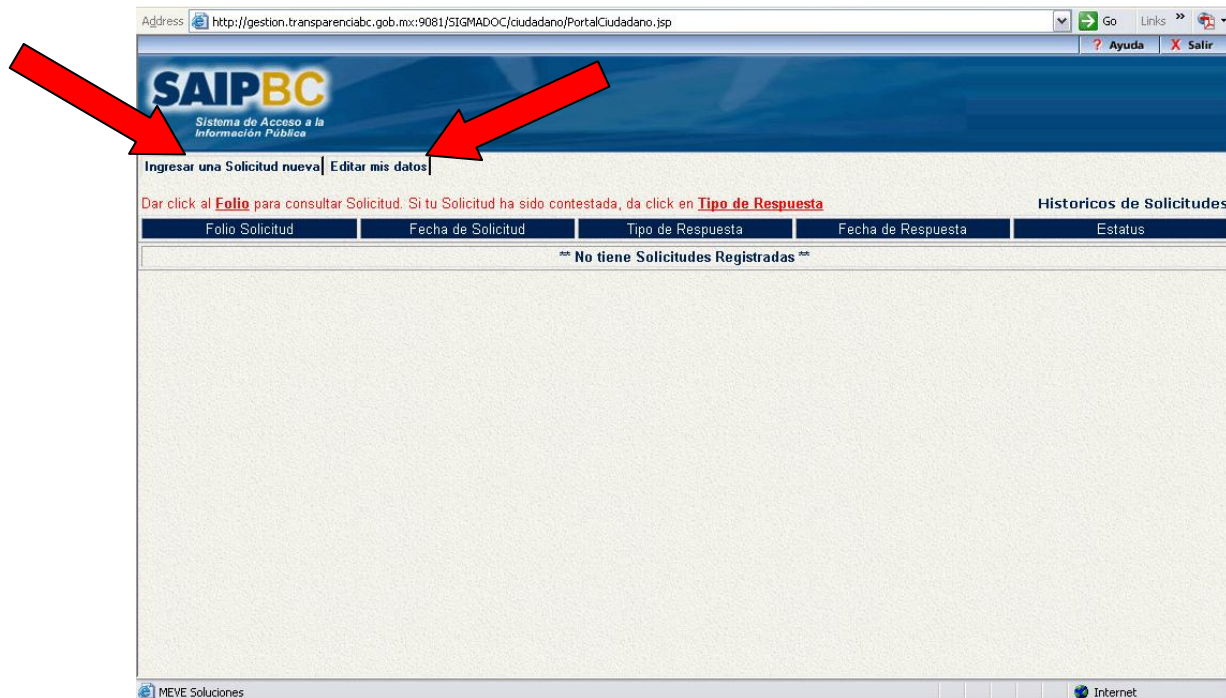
Address http://gestion.transparenciabc.gob.mx:9081/SIGMADOC/ciudadano/PortalCiudadano.jsp Go Links »

? Ayuda X Salir

SAIPBC
Sistema de Acceso a la Información Pública

Ingresar una Solicitud nueva | Editar mis datos

Dar click al Folio para consultar Solicitud. Si tu Solicitud ha sido contestada, da click en Tipo de Respuesta

Historicos de Solicitudes

| Folio Solicitud | Fecha de Solicitud | Tipo de Respuesta | Fecha de Respuesta | Estatus |
|---|---|---|---|---|
| ** No tiene Solicitudes Registradas ** | | | | |

MEVE Soluciones

Internet